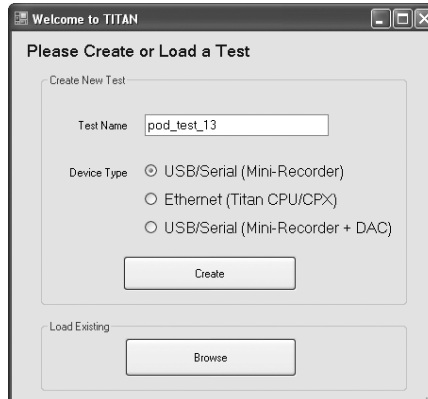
Welcome to TITAN

Please Create or Load a Test

Create New Test

Test Name pod_test_13

Device Type
USB/Serial (Mini-Recorder)
Ethernet (Titan CPU/CPX)
USB/Serial (Mini-Recorder + DAC)

Create

Load Existing

Browse